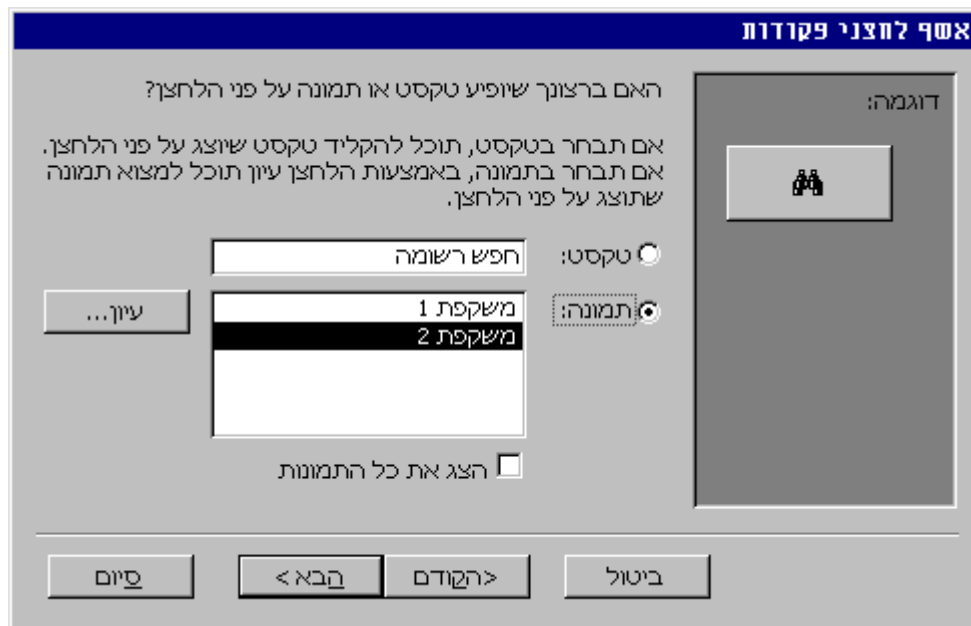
אשף לחצני פקודות

האם ברצונך שיופיע טקסט או תמונה על פני הלחצן?

אם תבחר בטקסט, תוכל להקליד טקסט שיוצג על פני הלחצן. אם תבחר בתמונה, באמצעות הלחצן עיון תוכל למצוא תמונה שתוצג על פני הלחצן.

דוגמה:

טקסט: חפש רשומה

תמונה: משקפת 1
משקפת 2

עיון...

הצג את כל התמונות

ביטול
<הקודם
הבא >
סיום